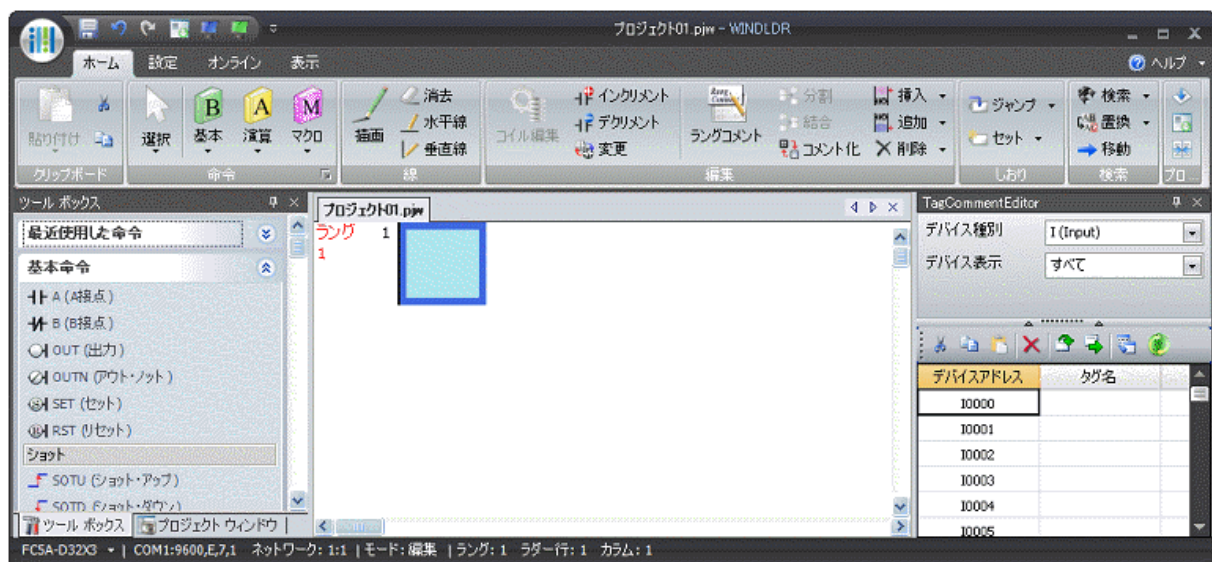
プロジェクト01.pjw - WINDLDR

ホーム 設定 オンライン 表示

ヘルプ

貼り付け 選択 基本 演算 マクロ 描画 消去 水平線 垂直線 コイル編集 インクリメント デクリメント 変更 ラングコメント 分割 結合 コメント化 挿入 追加 削除 ジャンプ セット 検索 置換 移動

クリップボード 命令 線 編集 しおり 検索 プロ...

ツール ボックス

最近使用した命令

基本命令

A (A接点)

B (B接点)

OUT (出力)

OUTN (アウト・ノット)

SET (セット)

RST (リセット)

ショット

SOTU (ショット・アップ)

SOTD (ショット・ダウン)

ツール ボックス プロジェクト ウィンドウ

プロジェクト01.pjw

ラング 1

1

TagCommentEditor

デバイス種別 I (Input)

デバイス表示 すべて

| デバイスアドレス | タグ名 |
|---|---|
| I0000 | |
| I0001 | |
| I0002 | |
| I0003 | |
| I0004 | |
| I0005 | |

FC5A-D32X3 | COM1:9600,E,7,1 ネットワーク: 1:1 | モード: 編集 | ラング: 1 ラダー行: 1 カラム: 1